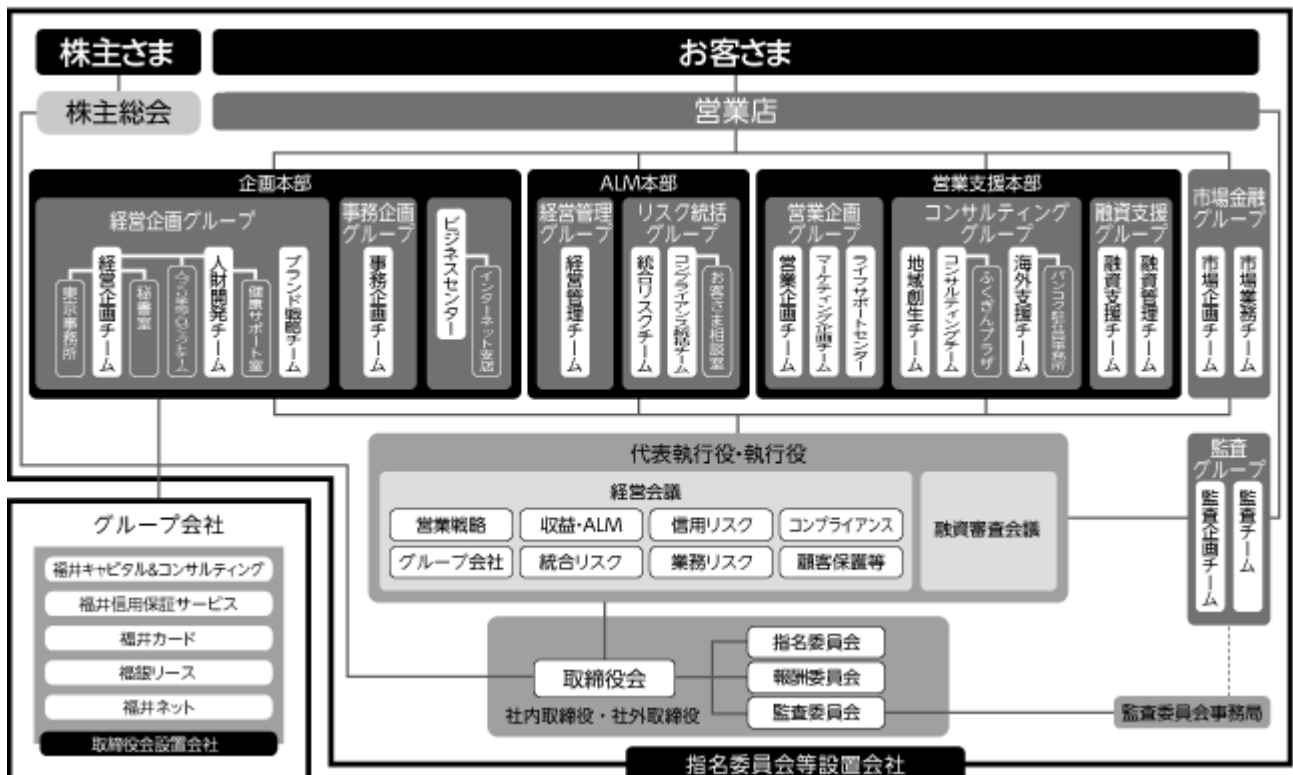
株主さま

お客さま

株主総会

営業店

企画本部

経営企画グループ

東京事務所

経営企画チーム

秘書室

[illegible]

人財開発チーム

健康サポート室

ブランド戦略チーム

事務企画グループ

事務企画チーム

ビジネスセンター

インターネット支店

ALM本部

経営管理グループ

経営管理チーム

リスク統括グループ

統合リスクチーム

コンプライアンス統括チーム

お客さま相談室

営業支援本部

営業企画グループ

営業企画チーム

マーケティング企画チーム

ライフサポートセンター

コンサルティンググループ

地域創生チーム

コンサルティングチーム

ふくぎんプラザ

海外支援チーム

バンコク駐在員事務所

融資支援グループ

融資支援チーム

融資管理チーム

市場金融グループ

市場企画チーム

市場業務チーム

代表執行役・執行役

経営会議

営業戦略

収益・ALM

信用リスク

コンプライアンス

グループ会社

統合リスク

業務リスク

顧客保護等

融資審査会議

監査グループ

監査企画チーム

監査チーム

グループ会社

福井キャピタル&コンサルティング

福井信用保証サービス

福井カード

福銀リース

福井ネット

取締役会設置会社

取締役会

社内取締役・社外取締役

指名委員会

報酬委員会

監査委員会

監査委員会事務局

指名委員会等設置会社